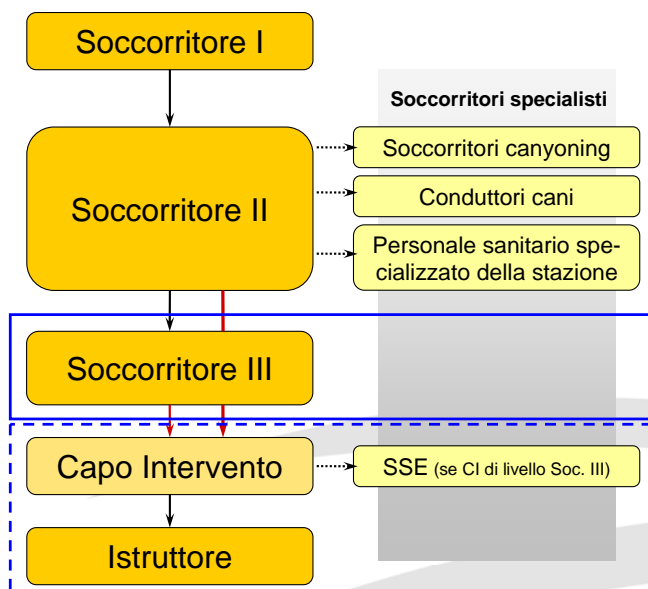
Soccorritore I

Soccorritore II

Soccorritore III

Capo Intervento

Istruttore

Soccorritori specialisti

Soccorritori canyoning

Conduttori cani

Personale sanitario specializzato della stazione

SSE (se CI di livello Soc. III)